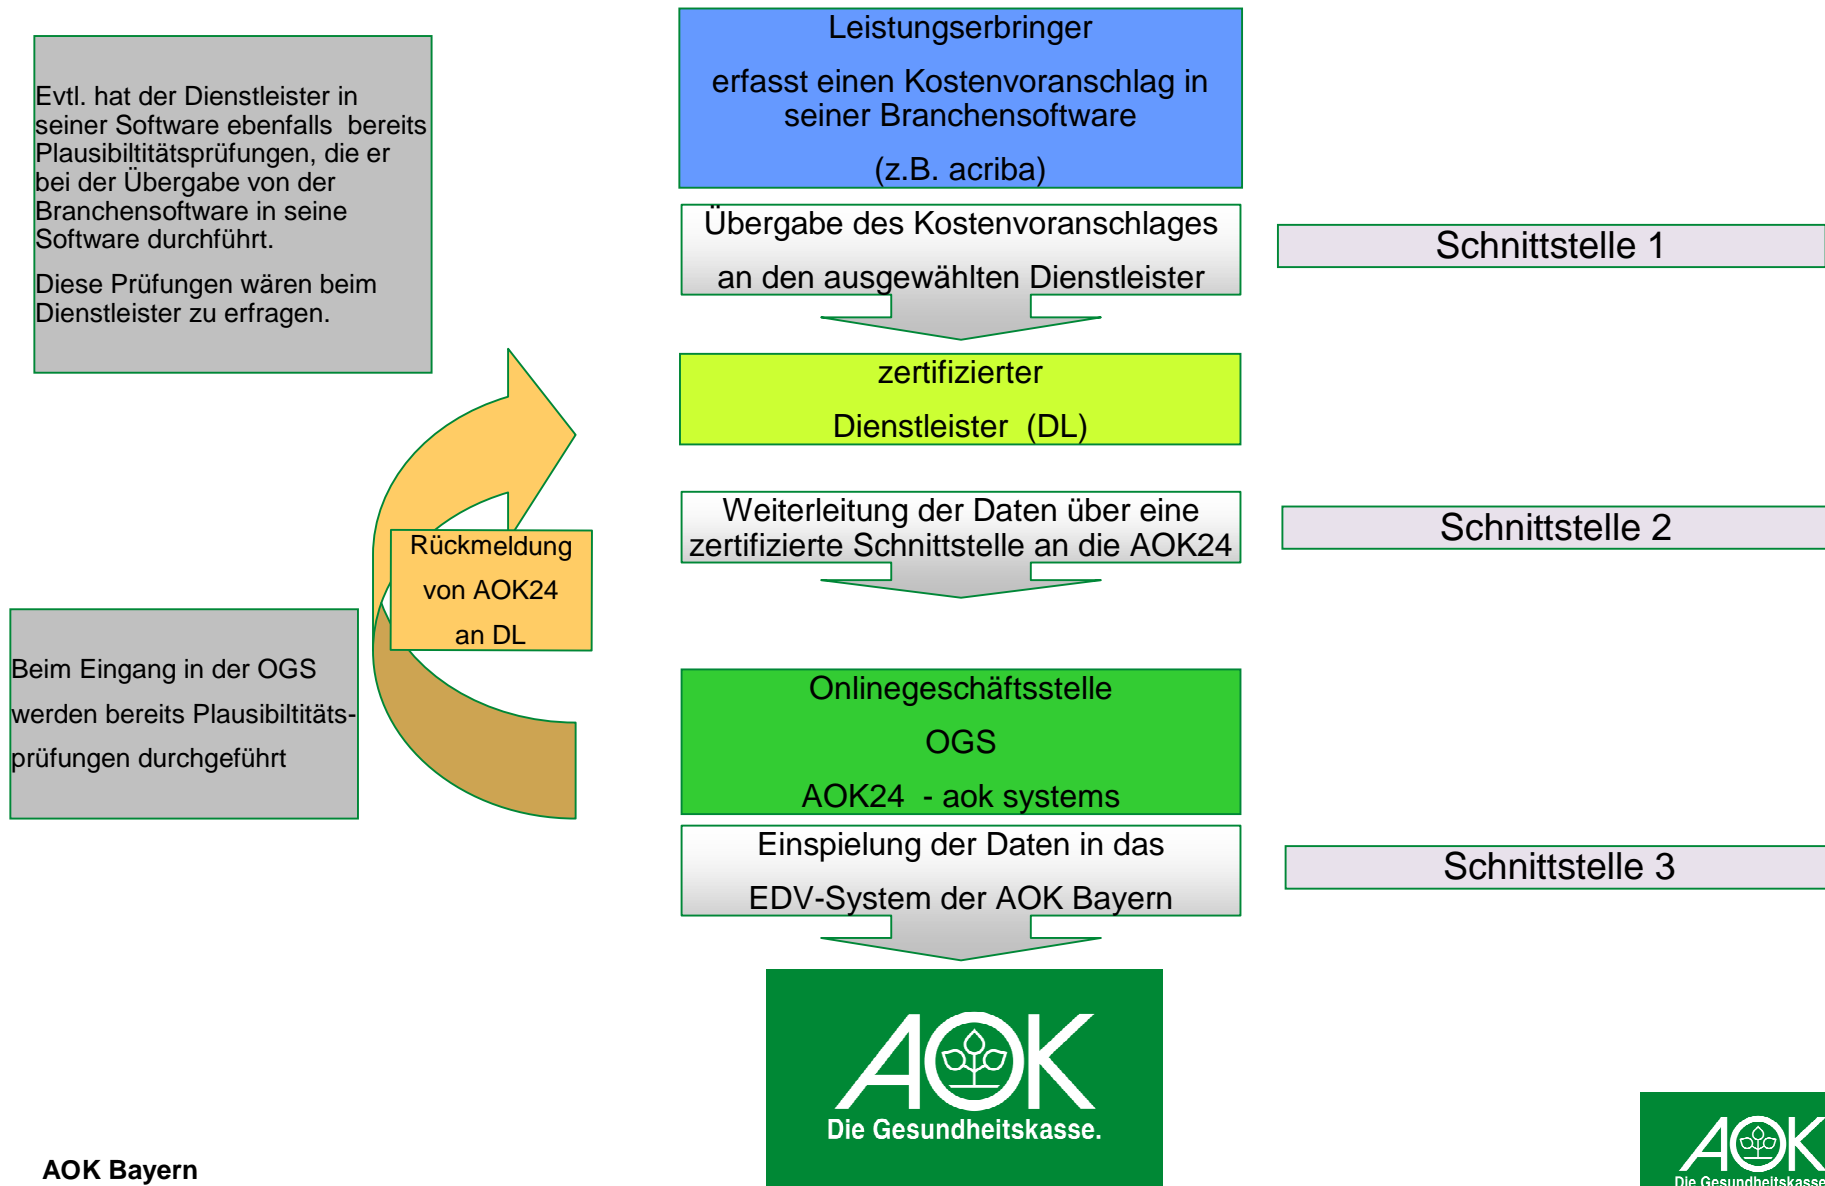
Evtl. hat der Dienstleister in seiner Software ebenfalls bereits Plausibiltitätsprüfungen, die er bei der Übergabe von der Branchensoftware in seine Software durchführt.

Diese Prüfungen wären beim Dienstleister zu erfragen.

Leistungserbringer

erfasst einen Kostenvoranschlag in seiner Branchensoftware

(z.B. acriba)

Übergabe des Kostenvoranschlages

an den ausgewählten Dienstleister

Schnittstelle 1

zertifizierter

Dienstleister (DL)

Weiterleitung der Daten über eine zertifizierte Schnittstelle an die AOK24

Schnittstelle 2

Rückmeldung

von AOK24

an DL

Beim Eingang in der OGS

werden bereits Plausibiltitätsprüfungen durchgeführt

Onlinegeschäftsstelle

OGS

AOK24 - aok systems

Einspielung der Daten in das

EDV-System der AOK Bayern

Schnittstelle 3

AOK

Die Gesundheitskasse.

AOK Bayern

AOK

Die Gesundheitskasse